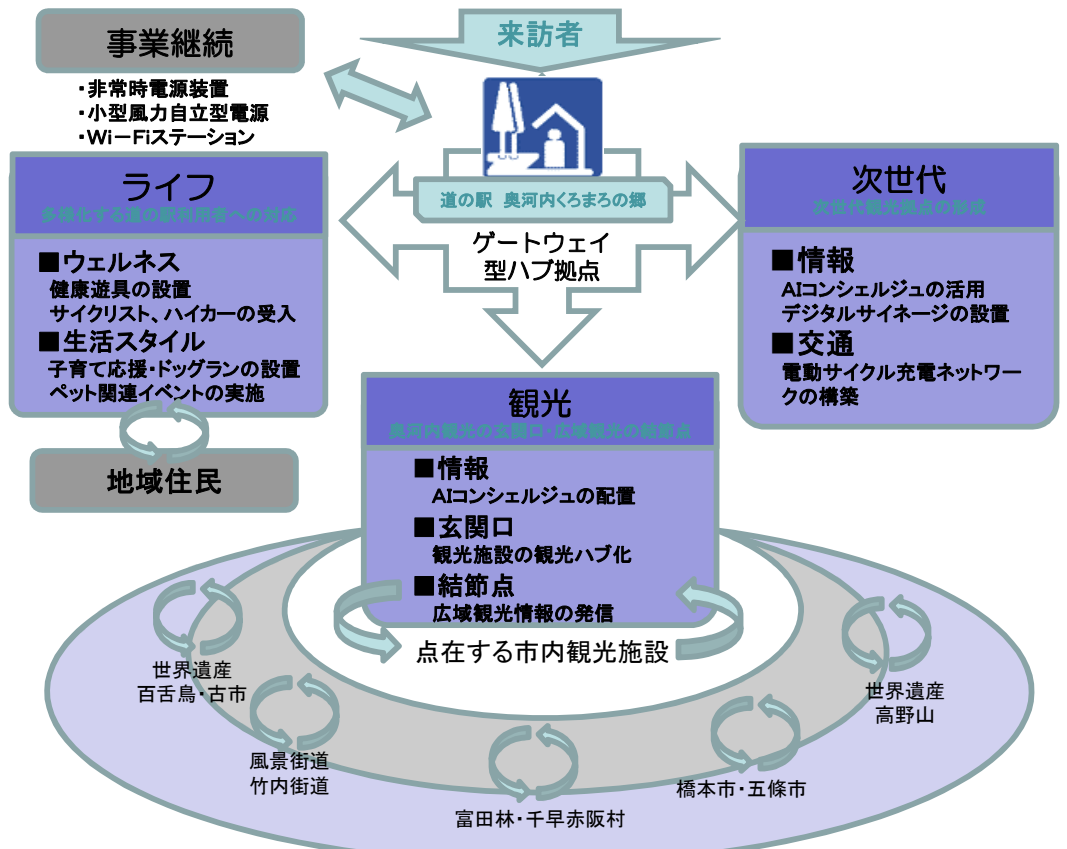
事業継続

・非常時電源装置
・小型風力自立型電源
・Wi－Fiステーション

来訪者

道の駅　奥河内くろまろの郷

ゲートウェイ
型ハブ拠点

ライフ
多様化する道の駅利用者への対応

■ウェルネス
健康遊具の設置
サイクリスト、ハイカーの受入
■生活スタイル
子育て応援・ドッグランの設置
ペット関連イベントの実施

地域住民

次世代
次世代観光拠点の形成

■情報
AIコンシェルジュの活用
デジタルサイネージの設置
■交通
電動サイクル充電ネットワークの構築

観光
奥河内観光の玄関口・広域観光の結節点

■情報
AIコンシェルジュの配置
■玄関口
観光施設の観光ハブ化
■結節点
広域観光情報の発信

点在する市内観光施設

世界遺産
百舌鳥・古市

風景街道
竹内街道

富田林・千早赤阪村

橋本市・五條市

世界遺産
高野山